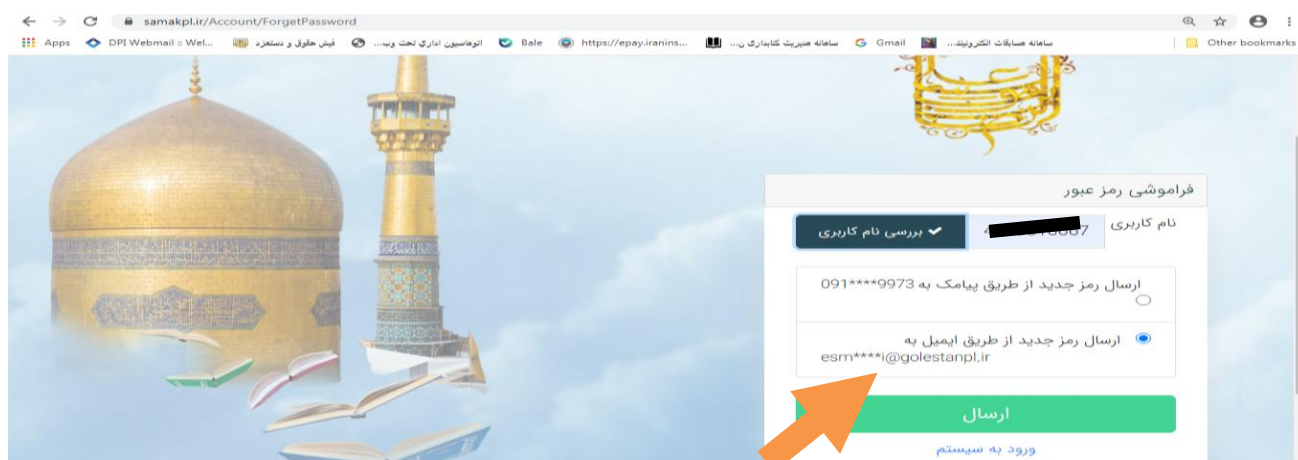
samakpl.ir/Account/ForgetPassword

Apps DPI Webmail :: Wel... فیش حقوق و دستمزد اتوماسیون اداري تحت وب... Bale https://epay.iranins... سامانه مدیریت کتابداری ن... Gmail سامانه مسابقات الکترونیک... Other bookmarks

فراموشی رمز عبور

نام کاربری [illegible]7

بررسی نام کاربری

ارسال رمز جدید از طریق پیامک به 091****9973

ارسال رمز جدید از طریق ایمیل به esm****i@golestanpl.ir

ارسال

ورود به سیستم